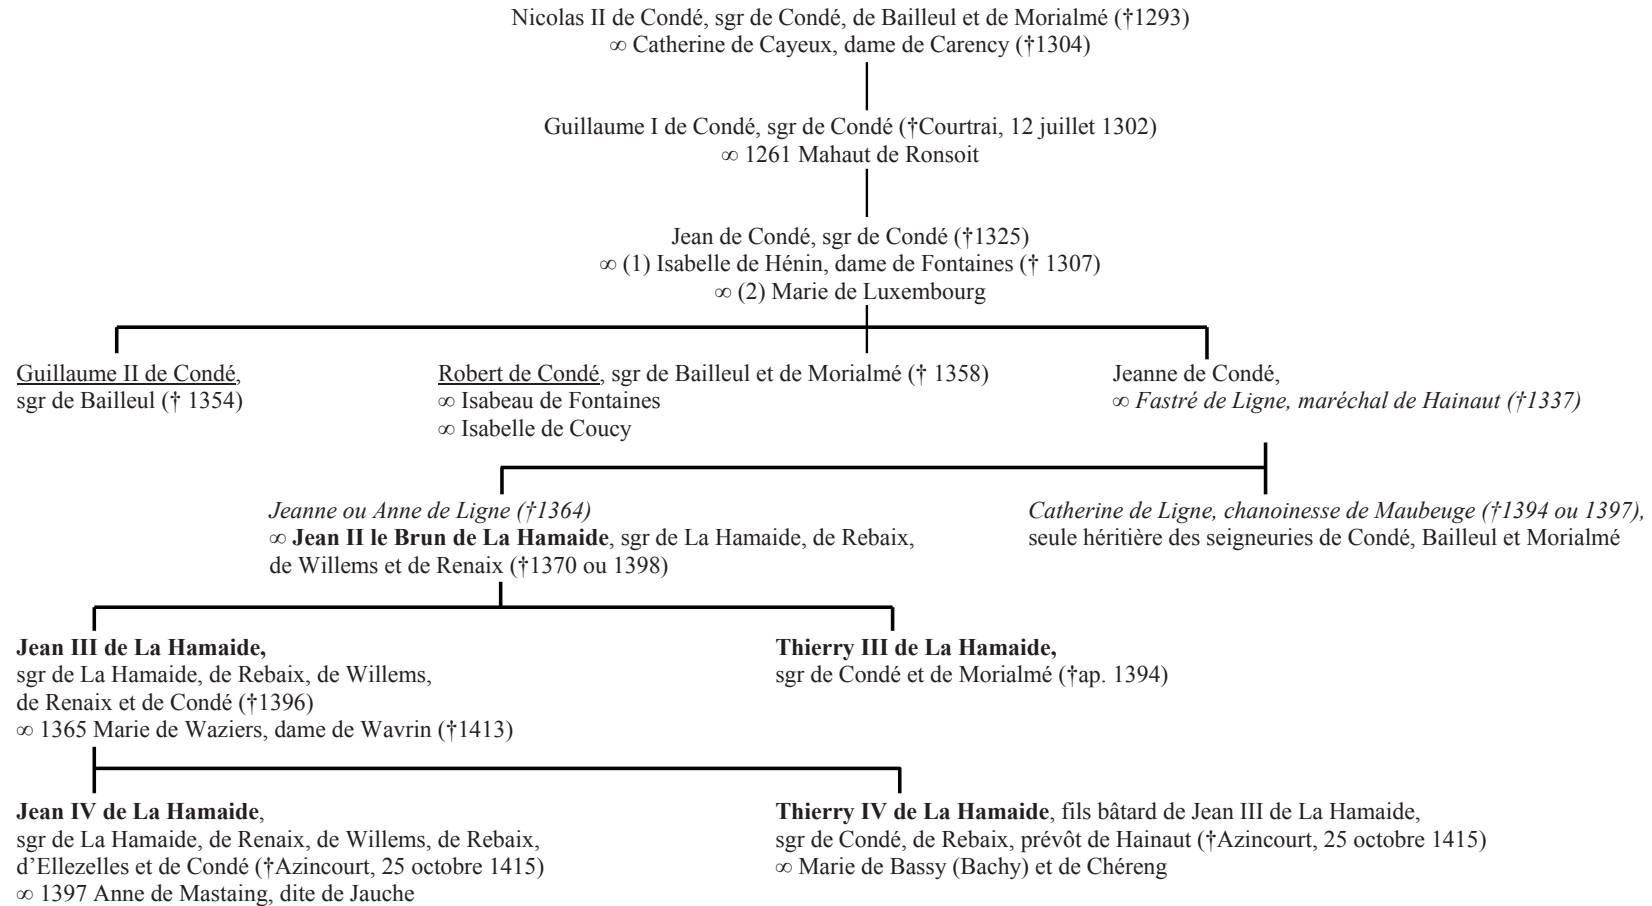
Nicolas II de Condé, sgr de Condé, de Bailleul et de Morialmé (†1293)
∞ Catherine de Cayeux, dame de Carency (†1304)

Guillaume I de Condé, sgr de Condé (†Courtrai, 12 juillet 1302)
∞ 1261 Mahaut de Ronsoit

Jean de Condé, sgr de Condé (†1325)
∞ (1) Isabelle de Hénin, dame de Fontaines († 1307)
∞ (2) Marie de Luxembourg

Guillaume II de Condé,
sgr de Bailleul († 1354)

Robert de Condé, sgr de Bailleul et de Morialmé († 1358)
∞ Isabeau de Fontaines
∞ Isabelle de Coucy

Jeanne de Condé,
∞ *Fastré de Ligne, maréchal de Hainaut (†1337)*

*Jeanne ou Anne de Ligne (†1364)*
∞ **Jean II le Brun de La Hamaide**, sgr de La Hamaide, de Rebaix, de Willems et de Renaix (†1370 ou 1398)

*Catherine de Ligne, chanoinesse de Maubeuge (†1394 ou 1397),*
seule héritière des seigneuries de Condé, Bailleul et Morialmé

**Jean III de La Hamaide,**
sgr de La Hamaide, de Rebaix, de Willems, de Renaix et de Condé (†1396)
∞ 1365 Marie de Waziers, dame de Wavrin (†1413)

**Thierry III de La Hamaide,**
sgr de Condé et de Morialmé (†ap. 1394)

**Jean IV de La Hamaide**,
sgr de La Hamaide, de Renaix, de Willems, de Rebaix, d'Ellezelles et de Condé (†Azincourt, 25 octobre 1415)
∞ 1397 Anne de Mastaing, dite de Jauche

**Thierry IV de La Hamaide**, fils bâtard de Jean III de La Hamaide,
sgr de Condé, de Rebaix, prévôt de Hainaut (†Azincourt, 25 octobre 1415)
∞ Marie de Bassy (Bachy) et de Chéreng